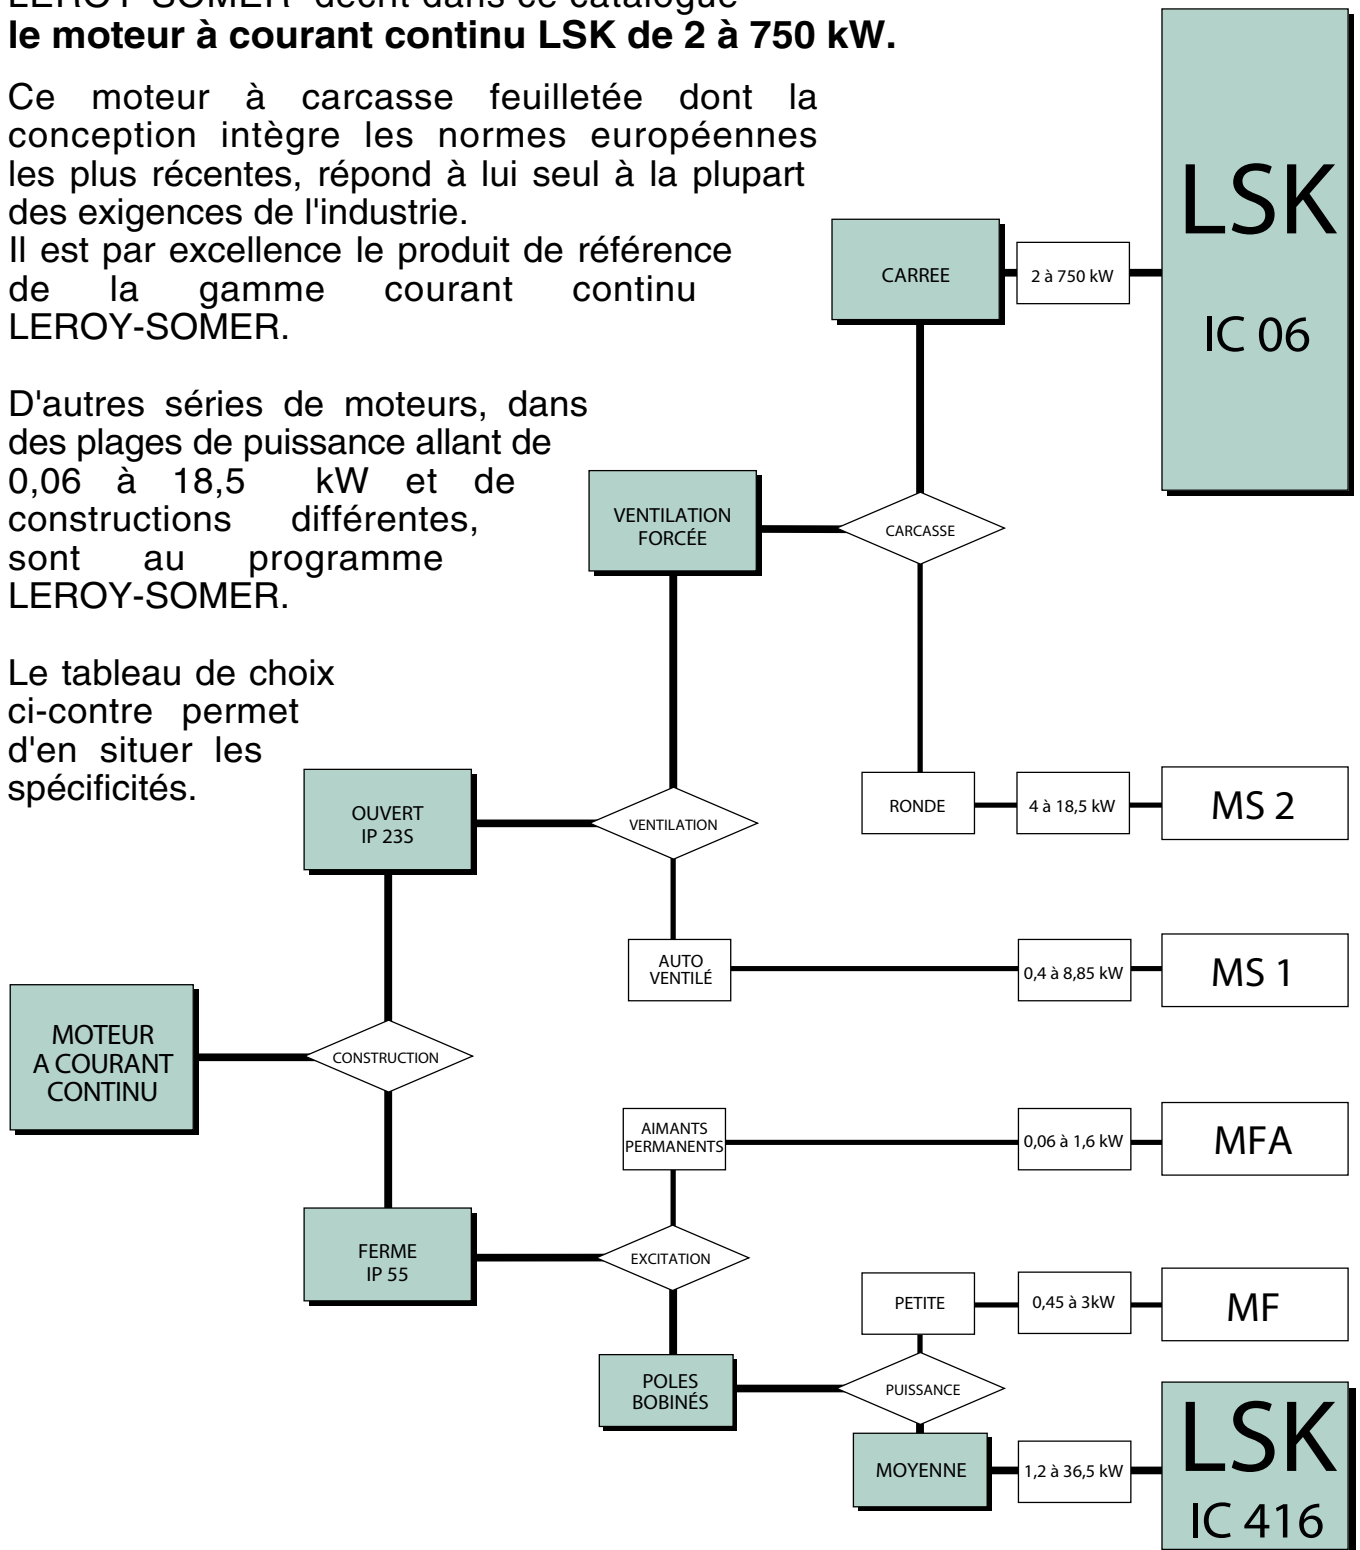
LEROY-SOMER décrit dans ce catalogue
**le moteur à courant continu LSK de 2 à 750 kW.**

Ce moteur à carcasse feuilletée dont la conception intègre les normes européennes les plus récentes, répond à lui seul à la plupart des exigences de l'industrie.
Il est par excellence le produit de référence de la gamme courant continu LEROY-SOMER.

D'autres séries de moteurs, dans des plages de puissance allant de 0,06 à 18,5 kW et de constructions différentes, sont au programme LEROY-SOMER.

Le tableau de choix ci-contre permet d'en situer les spécificités.

LSK
IC 06

CARREE
2 à 750 kW

VENTILATION FORCÉE
CARCASSE

RONDE
4 à 18,5 kW
MS 2

OUVERT IP 23S
VENTILATION

AUTO VENTILÉ
0,4 à 8,85 kW
MS 1

MOTEUR A COURANT CONTINU
CONSTRUCTION

AIMANTS PERMANENTS
0,06 à 1,6 kW
MFA

FERME IP 55
EXCITATION

PETITE
0,45 à 3kW
MF

POLES BOBINÉS
PUISSANCE

MOYENNE
1,2 à 36,5 kW
LSK
IC 416